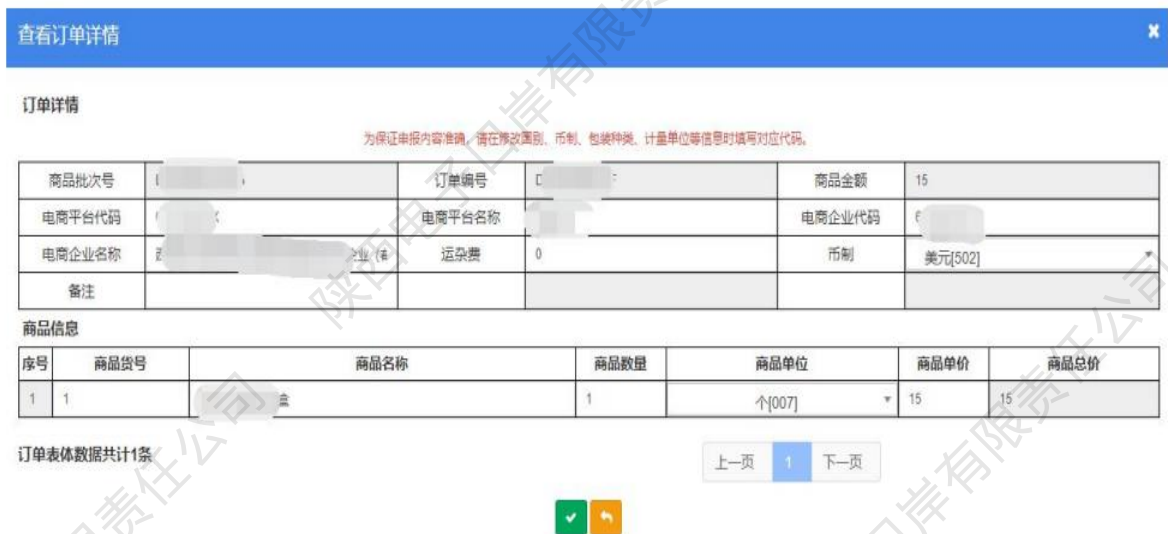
查看订单详情

×

订单详情

为保证申报内容准确，请在修改国别、币制、包装种类、计量单位等信息时填写对应代码。

| 商品批次号 | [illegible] | 订单编号 | D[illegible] | 商品金额 | 15 |
|---|---|---|---|---|---|
| 电商平台代码 | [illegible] | 电商平台名称 | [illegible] | 电商企业代码 | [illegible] |
| 电商企业名称 | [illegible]企业 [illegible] | 运杂费 | 0 | 币制 | 美元[502] |
| 备注 | | | | | |

商品信息

| 序号 | 商品货号 | 商品名称 | 商品数量 | 商品单位 | 商品单价 | 商品总价 |
|---|---|---|---|---|---|---|
| 1 | 1 | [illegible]盒 | 1 | 个[007] | 15 | 15 |

订单表体数据共计1条

上一页 1 下一页

陕西电子口岸有限责任公司